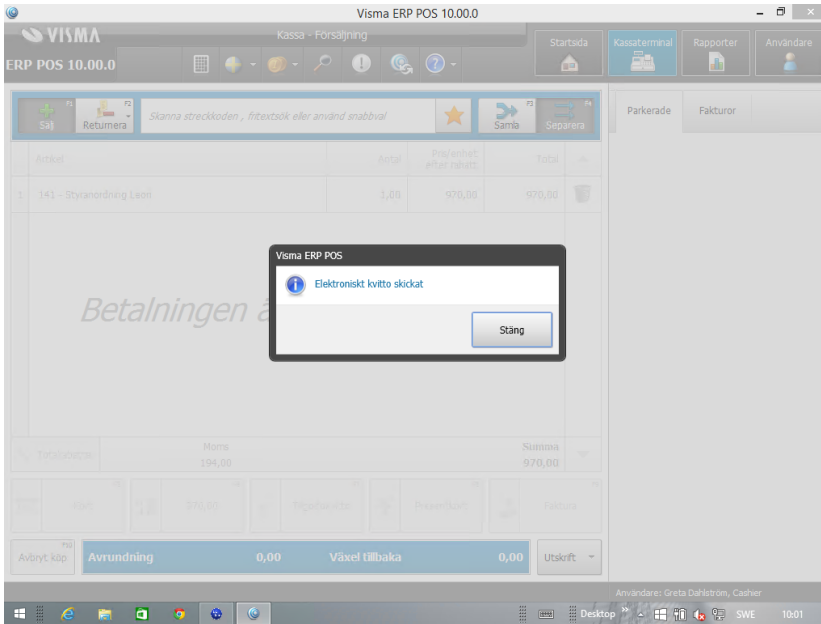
Visma ERP POS 10.00.0

VISMA

ERP POS 10.00.0

Kassa - Försäljning

Startsida

Kassaterminal

Rapporter

Användare

F1 Sälj

F2 Returnera

Skanna streckkoden , fritextsök eller använd snabbval

F3 Samla

F4 Separera

Parkerade

Fakturor

Artikel

Antal

Pris/enhet efter rabatt

Total

1 141 - Styrelseordning Leon

1,00

970,00

970,00

Betalningen ä

Visma ERP POS

Elektroniskt kvitto skickat

Stäng

Totalrabatt

Moms

194,00

Summa

970,00

Kort

970,00

Presentkort

Faktura

F12 Avbryt köp

Avrundning

0,00

Växel tillbaka

0,00

Utskrift

Användare: Greta Dahlström, Cashier

Desktop

SWE

10:01